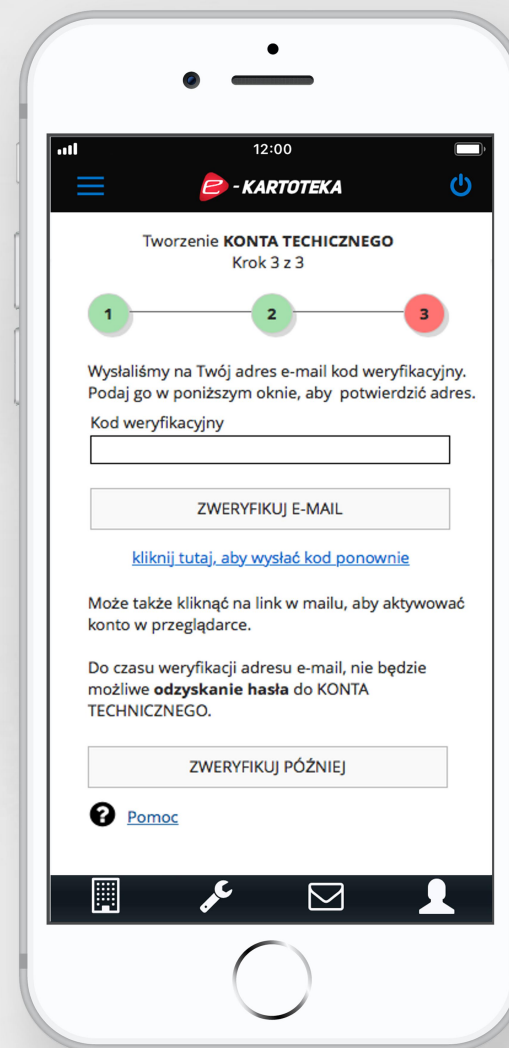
12:00

e - KARTOTEKA

Tworzenie **KONTA TECHICZNEGO**
Krok 3 z 3

1 2 3

Wysłaliśmy na Twój adres e-mail kod weryfikacyjny. Podaj go w poniższym oknie, aby potwierdzić adres.

Kod weryfikacyjny

ZWERYFIKUJ E-MAIL

kliknij tutaj, aby wysłać kod ponownie

Może także kliknąć na link w mailu, aby aktywować konto w przeglądarce.

Do czasu weryfikacji adresu e-mail, nie będzie możliwe **odzyskanie hasła** do KONTA TECHNICZNEGO.

ZWERYFIKUJ PÓŹNIEJ

Pomoc